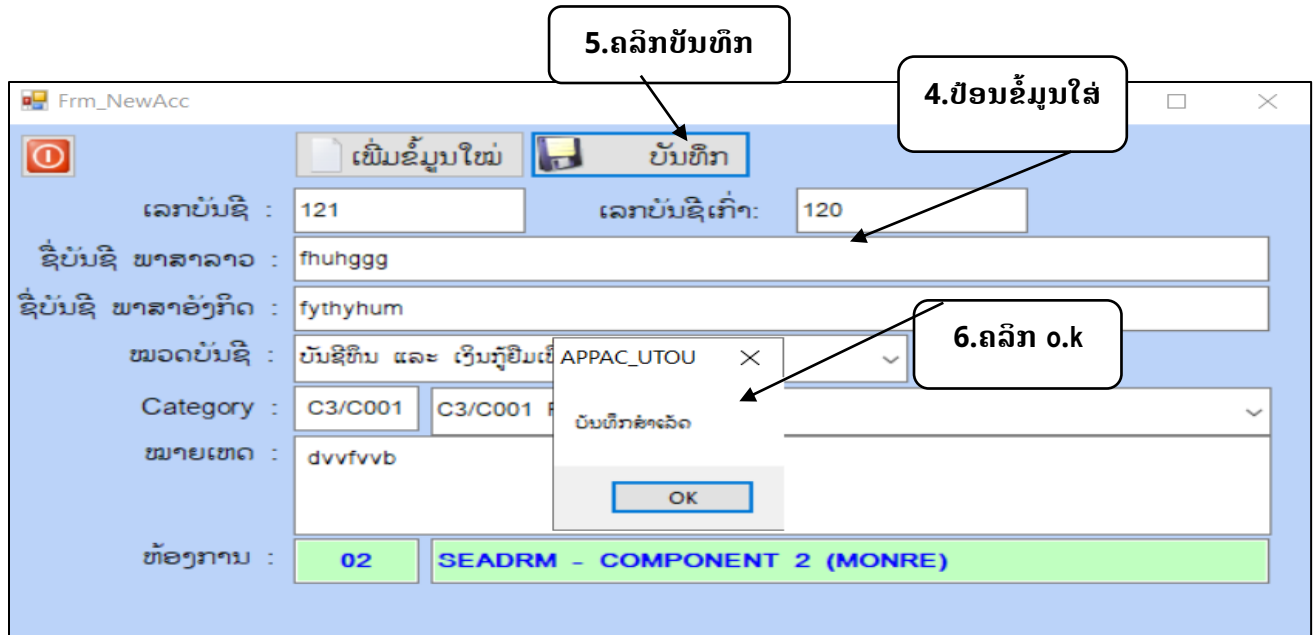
5.ຄລິກບັນທຶກ

4.ປ້ອນຂໍ້ມູນໃສ່

Frm_NewAcc

ເພີ່ມຂໍ້ມູນໃໝ່

ບັນທຶກ

ເລກບັນຊີ : 121

ເລກບັນຊີເກົ່າ: 120

ຊື່ບັນຊີ ພາສາລາວ : fhuhggg

ຊື່ບັນຊີ ພາສາອັງກິດ : fythyhum

ໝວດບັນຊີ : ບັນຊີທຶນ ແລະ ເງິນກູ້ຢືມເ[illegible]

6.ຄລິກ o.k

APPAC_UTOU

ບັນທຶກສຳເລັດ

OK

Category : C3/C001 C3/C001 F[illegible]

ໝາຍເຫດ : dvvfvvb

ຫ້ອງການ : 02 SEADRM - COMPONENT 2 (MONRE)